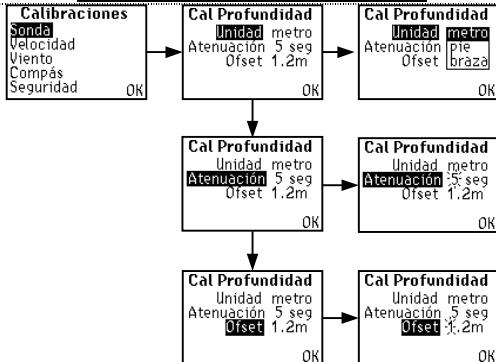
Calibraciones
Sonda
Velocidad
Viento
Compás
Seguridad
OK

Cal Profundidad
Unidad metro
Atenuación 5 seg
Ofset 1.2m
OK

Cal Profundidad
Unidad metro
Atenuación pie
Ofset braza
OK

Cal Profundidad
Unidad metro
Atenuación 5 seg
Ofset 1.2m
OK

Cal Profundidad
Unidad metro
Atenuación 5 seg
Ofset 1.2m
OK

Cal Profundidad
Unidad metro
Atenuación 5 seg
Ofset 1.2m
OK

Cal Profundidad
Unidad metro
Atenuación 5 seg
Ofset 1.2m
OK